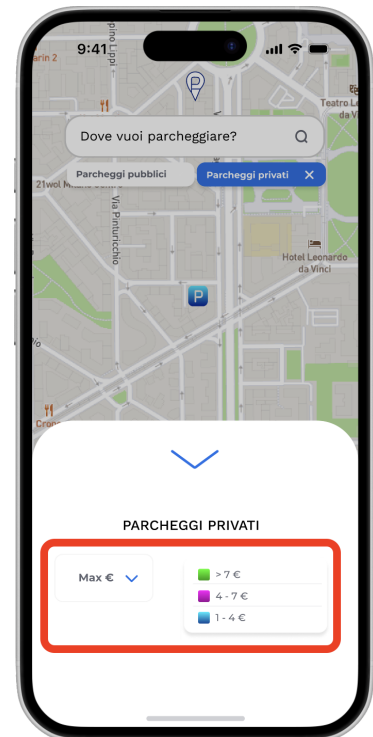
9:41

arin 2

ippo Lippi

Teatro Le da Vi

Dove vuoi parcheggiare?

Parcheggi pubblici

Parcheggi privati

21wol Milano Centro

Via Pinturicchio

Hotel Leonardo da Vinci

P

Crom

PARCHEGGI PRIVATI

Max €

> 7 €

4 - 7 €

1 - 4 €